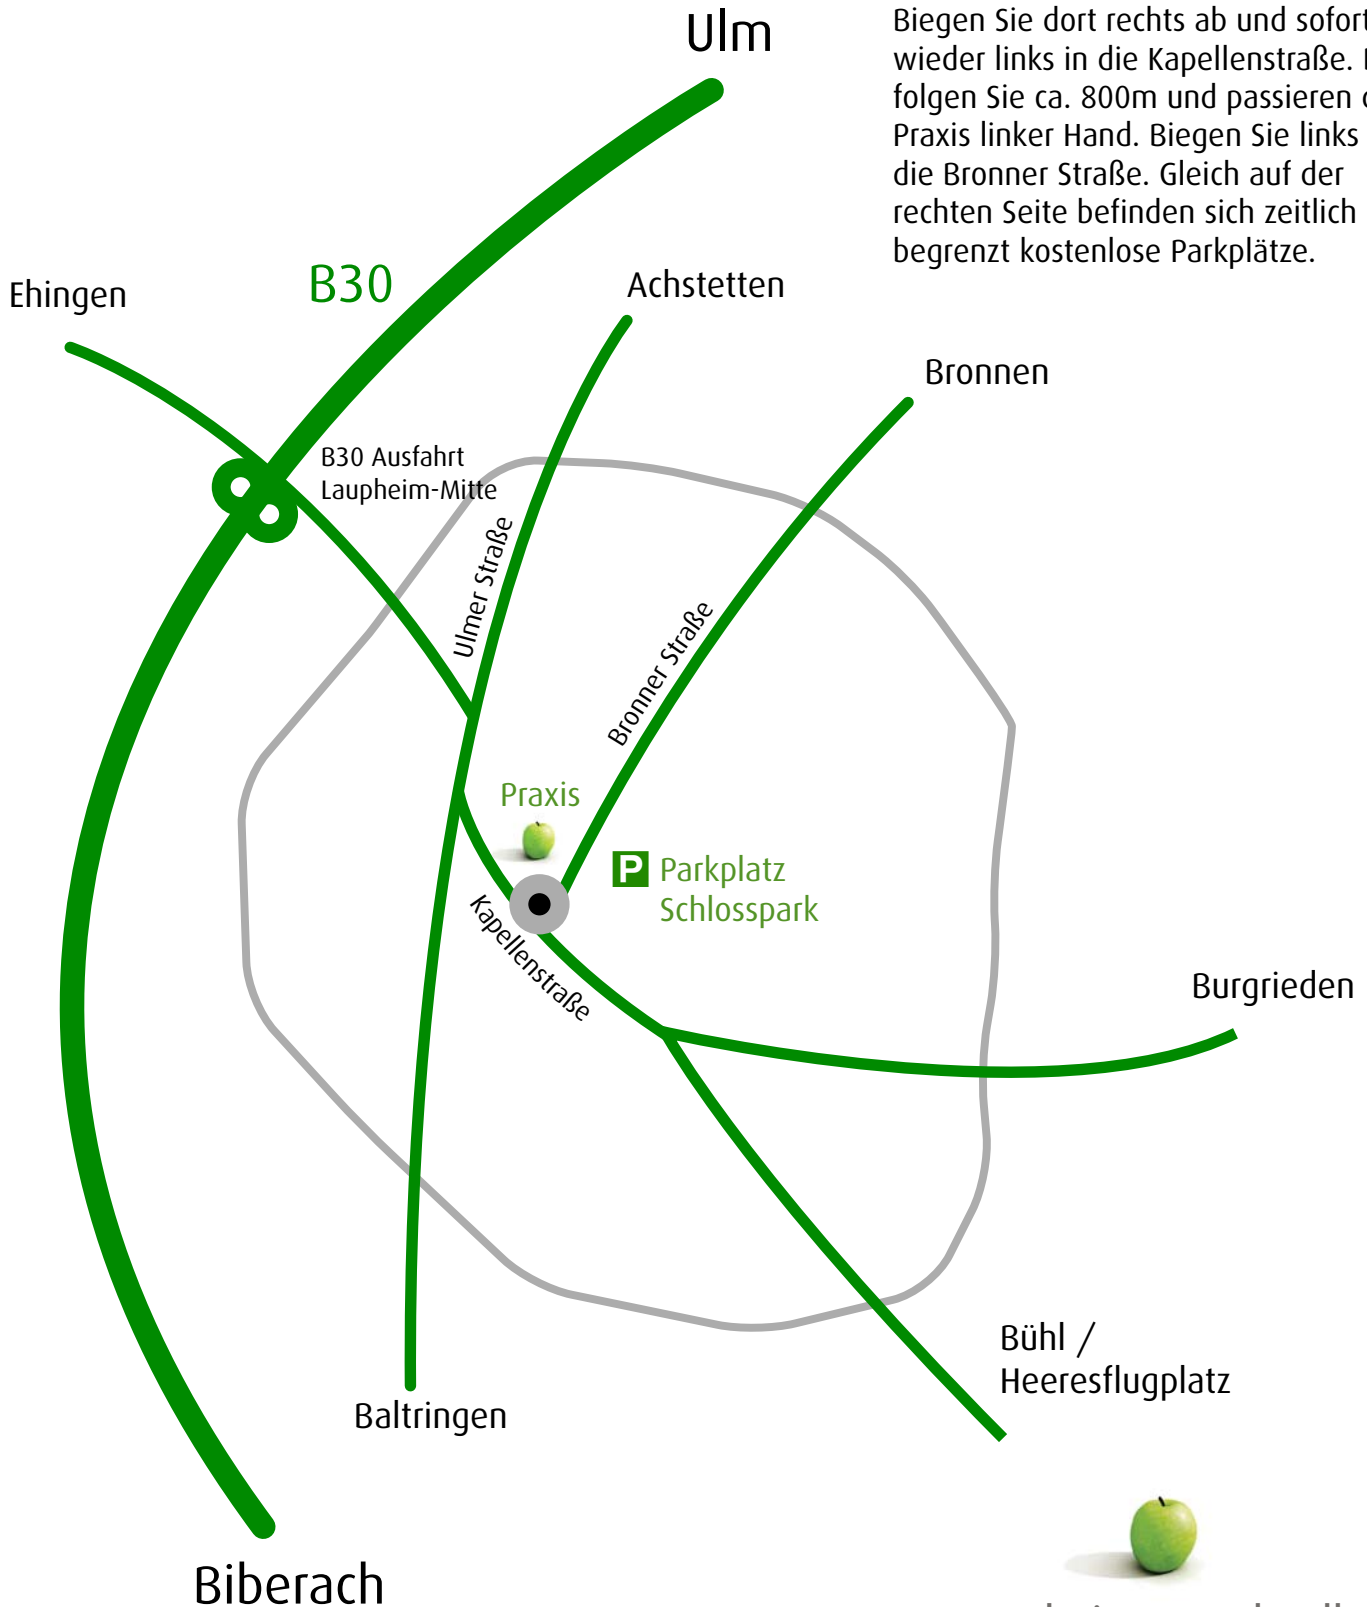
Biegen Sie dort rechts ab und sofort wieder links in die Kapellenstraße. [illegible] folgen Sie ca. 800m und passieren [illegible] Praxis linker Hand. Biegen Sie links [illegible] die Bronner Straße. Gleich auf der rechten Seite befinden sich zeitlich begrenzt kostenlose Parkplätze.

Ulm

B30

Ehingen

Achstetten

Bronnen

B30 Ausfahrt Laupheim-Mitte

Ulmer Straße

Bronner Straße

Praxis

P Parkplatz Schlosspark

Kapellenstraße

Burgrieden

Bühl / Heeresflugplatz

Baltringen

Biberach

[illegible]